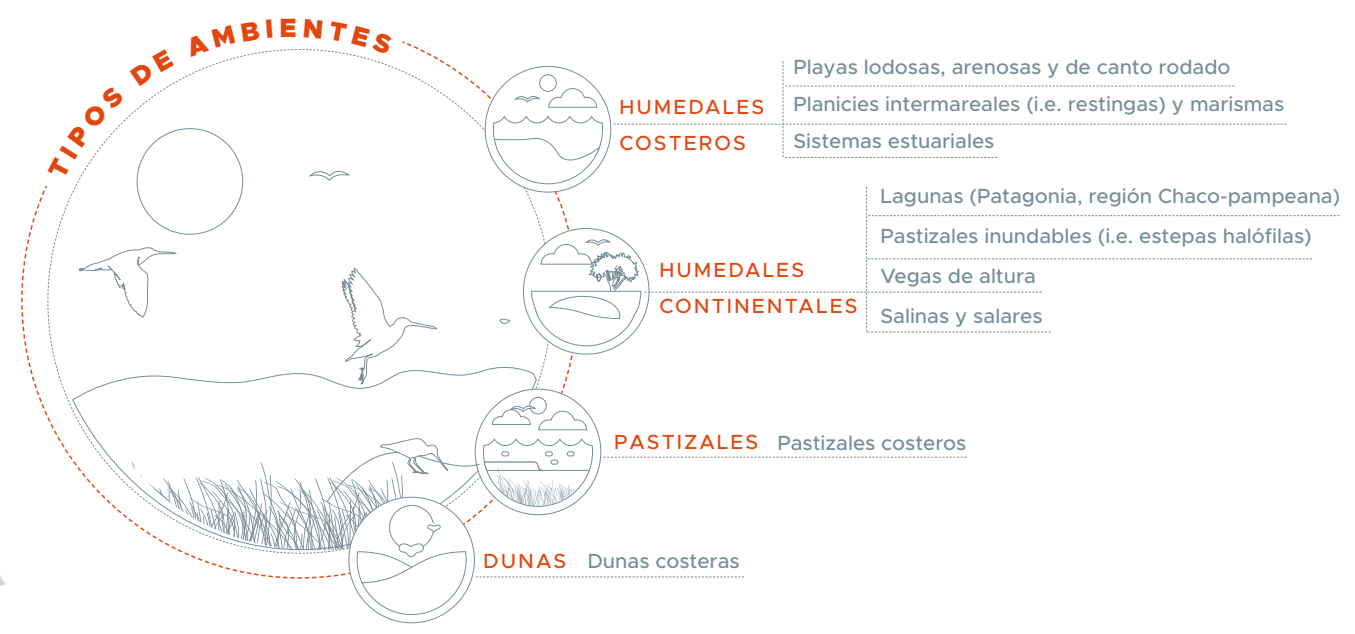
TIPOS DE AMBIENTES

HUMEDALES COSTEROS

Playas lodosas, arenosas y de canto rodado

Planicies intermareales (i.e. restingas) y marismas

Sistemas estuariales

HUMEDALES CONTINENTALES

Lagunas (Patagonia, región Chaco-pampeana)

Pastizales inundables (i.e. estepas halófilas)

Vegas de altura

Salinas y salares

PASTIZALES Pastizales costeros

DUNAS Dunas costeras